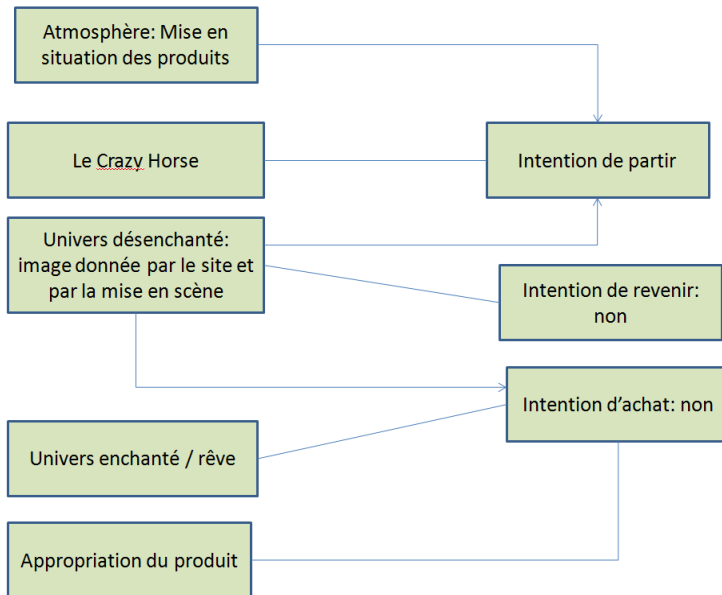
Atmosphère: Mise en situation des produits

Le Crazy Horse

Intention de partir

Univers désenchanté: image donnée par le site et par la mise en scène

Intention de revenir: non

Intention d'achat: non

Univers enchanté / rêve

Appropriation du produit